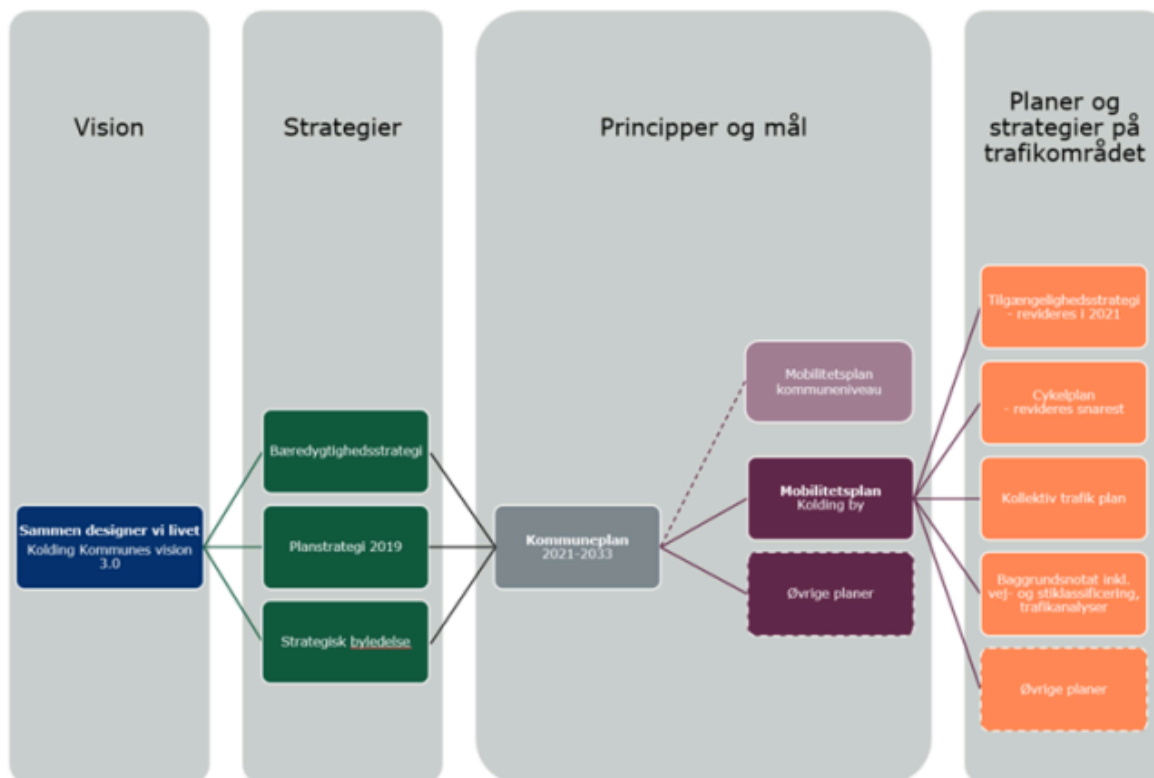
Vision

Strategier

Principper og mål

Planer og strategier på trafikområdet

Sammen designer vi livet
Kolding Kommunes vision 3.0

Bæredygtighedsstrategi

Planstrategi 2019

Strategisk byledelse

Kommuneplan
2021-2033

Mobilitetsplan kommuneniveau

Mobilitetsplan
Kolding by

Øvrige planer

Tilgængelighedsstrategi - revideres i 2021

Cykelplan - revideres snarest

Kollektiv trafik plan

Baggrundsnotat inkl. vej- og stiklassificering, trafikanalyser

Øvrige planer